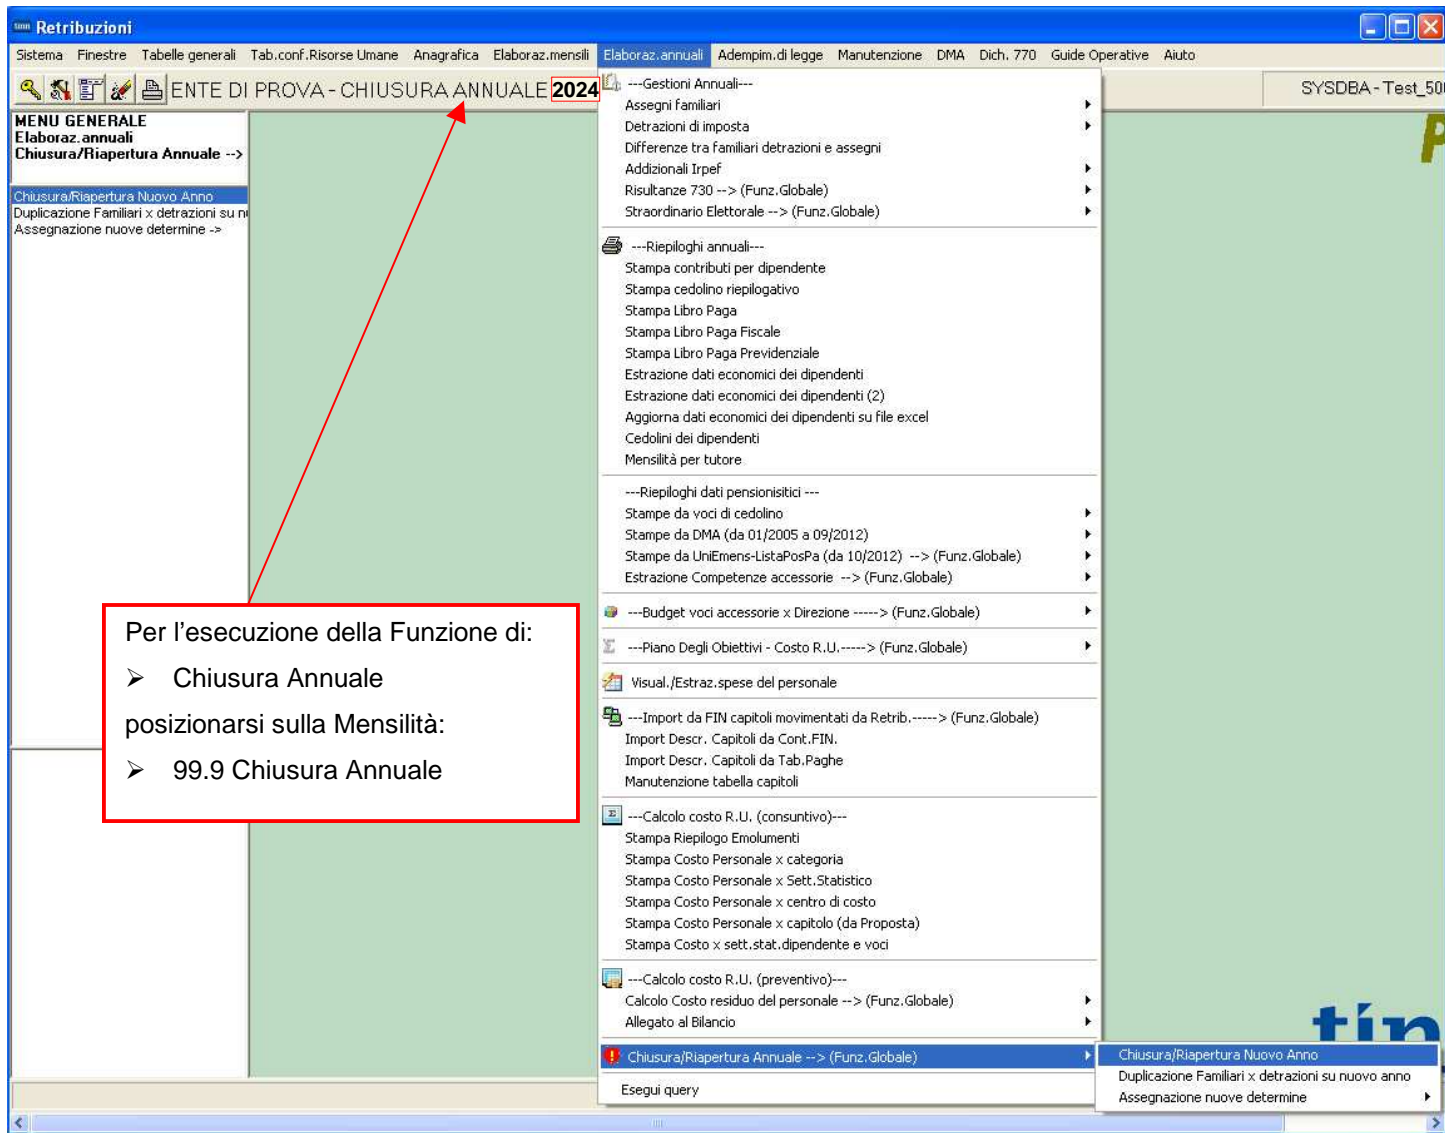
Retribuzioni

Sistema Finestre Tabelle generali Tab.conf.Risorse Umane Anagrafica Elaboraz.mensili Elaboraz.annuali Adempim.di legge Manutenzione DMA Dich. 770 Guide Operative Aiuto

ENTE DI PROVA - CHIUSURA ANNUALE 2024

SYSDBA - Test_50

MENU GENERALE
Elaboraz.annuali
Chiusura/Riapertura Annuale -->

Chiusura/Riapertura Nuovo Anno
Duplicazione Familiari x detrazioni su n
Assegnazione nuove determine ->

---Gestioni Annuali---
Assegni familiari
Detrazioni di imposta
Differenze tra familiari detrazioni e assegni
Addizionali Irpef
Risultanze 730 --> (Funz.Globale)
Straordinario Elettorale --> (Funz.Globale)
---Riepiloghi annuali---
Stampa contributi per dipendente
Stampa cedolino riepilogativo
Stampa Libro Paga
Stampa Libro Paga Fiscale
Stampa Libro Paga Previdenziale
Estrazione dati economici dei dipendenti
Estrazione dati economici dei dipendenti (2)
Aggiorna dati economici dei dipendenti su file excel
Cedolini dei dipendenti
Mensilità per tutore
---Riepiloghi dati pensionisitici ---
Stampe da voci di cedolino
Stampe da DMA (da 01/2005 a 09/2012)
Stampe da UniEmens-ListaPosPa (da 10/2012) --> (Funz.Globale)
Estrazione Competenze accessorie --> (Funz.Globale)
---Budget voci accessorie x Direzione -----> (Funz.Globale)
---Piano Degli Obiettivi - Costo R.U.-----> (Funz.Globale)
Visual./Estraz.spese del personale
---Import da FIN capitoli movimentati da Retrib.-----> (Funz.Globale)
Import Descr. Capitoli da Cont.FIN.
Import Descr. Capitoli da Tab.Paghe
Manutenzione tabella capitoli
---Calcolo costo R.U. (consuntivo)---
Stampa Riepilogo Emolumenti
Stampa Costo Personale x categoria
Stampa Costo Personale x Sett.Statistico
Stampa Costo Personale x centro di costo
Stampa Costo Personale x capitolo (da Proposta)
Stampa Costo x sett.stat.dipendente e voci
---Calcolo costo R.U. (preventivo)---
Calcolo Costo residuo del personale --> (Funz.Globale)
Allegato al Bilancio
Chiusura/Riapertura Annuale --> (Funz.Globale)
Esegui query

Chiusura/Riapertura Nuovo Anno
Duplicazione Familiari x detrazioni su nuovo anno
Assegnazione nuove determine

Per l’esecuzione della Funzione di:
➢ Chiusura Annuale
posizionarsi sulla Mensilità:
➢ 99.9 Chiusura Annuale